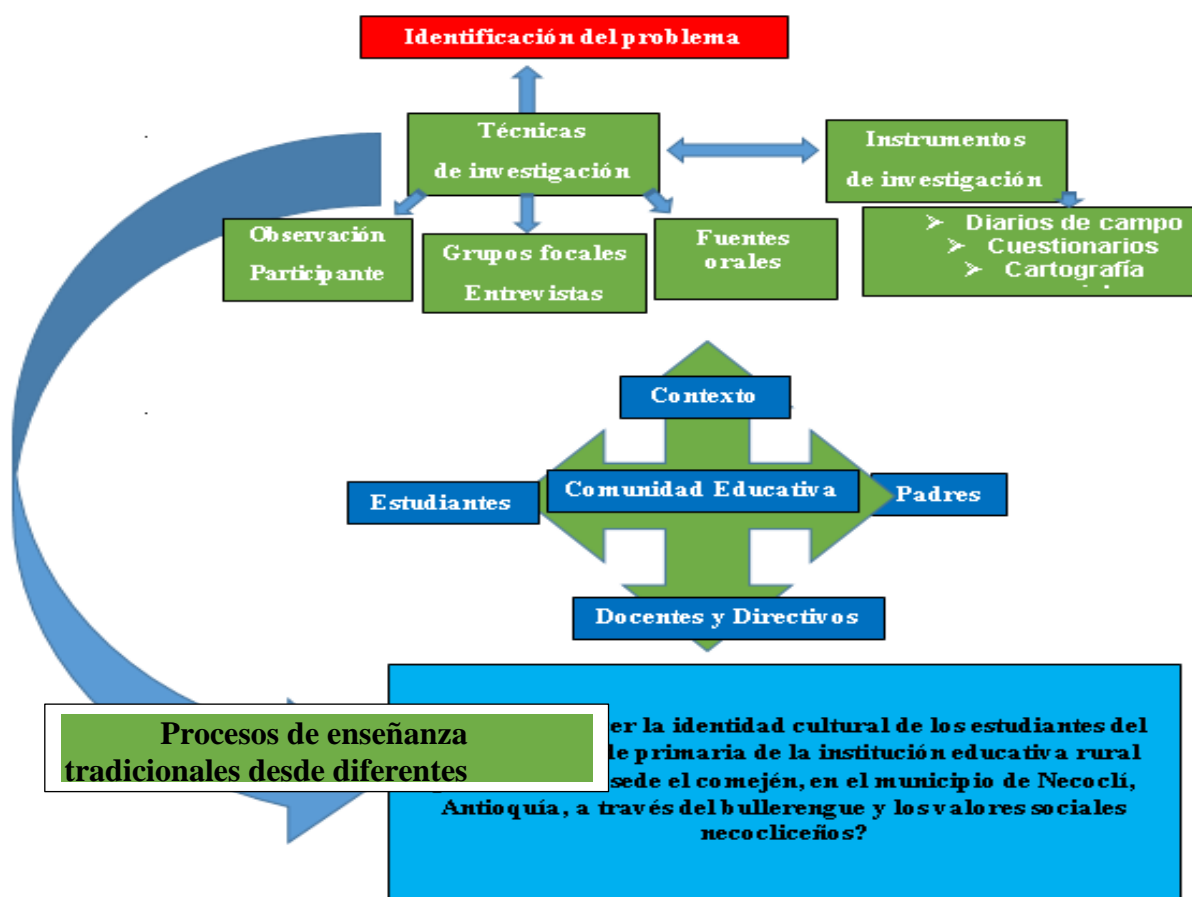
Identificación del problema

Técnicas de investigación

Instrumentos de investigación

Observación Participante

Grupos focales Entrevistas

Fuentes orales

➢ Diarios de campo
➢ Cuestionarios
➢ Cartografía

Contexto

Estudiantes

Comunidad Educativa

Padres

Docentes y Directivos

Procesos de enseñanza tradicionales desde diferentes

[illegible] er la identidad cultural de los estudiantes del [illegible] le primaria de la institución educativa rural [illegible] sede el comején, en el municipio de Necoclí, Antioquía, a través del bullerengue y los valores sociales necocliceños?